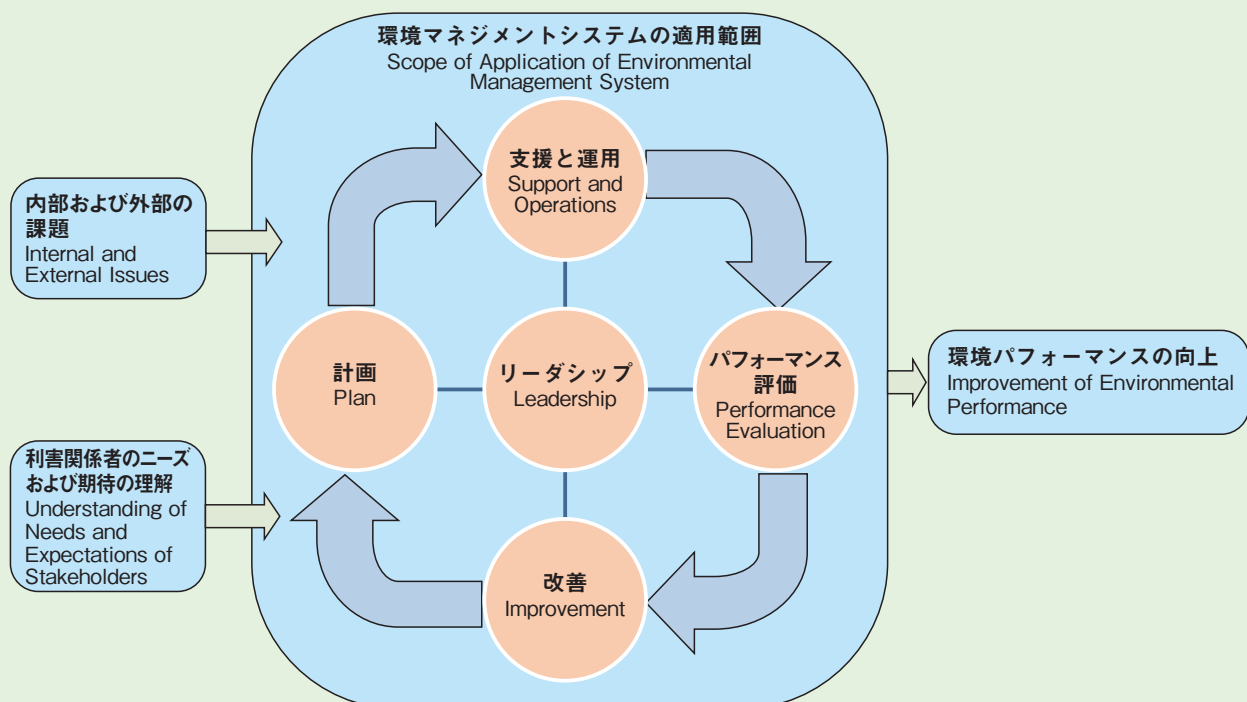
環境マネジメントシステムの適用範囲
Scope of Application of Environmental Management System

内部および外部の課題
Internal and External Issues

利害関係者のニーズおよび期待の理解
Understanding of Needs and Expectations of Stakeholders

支援と運用
Support and Operations

計画
Plan

リーダシップ
Leadership

パフォーマンス評価
Performance Evaluation

改善
Improvement

環境パフォーマンスの向上
Improvement of Environmental Performance